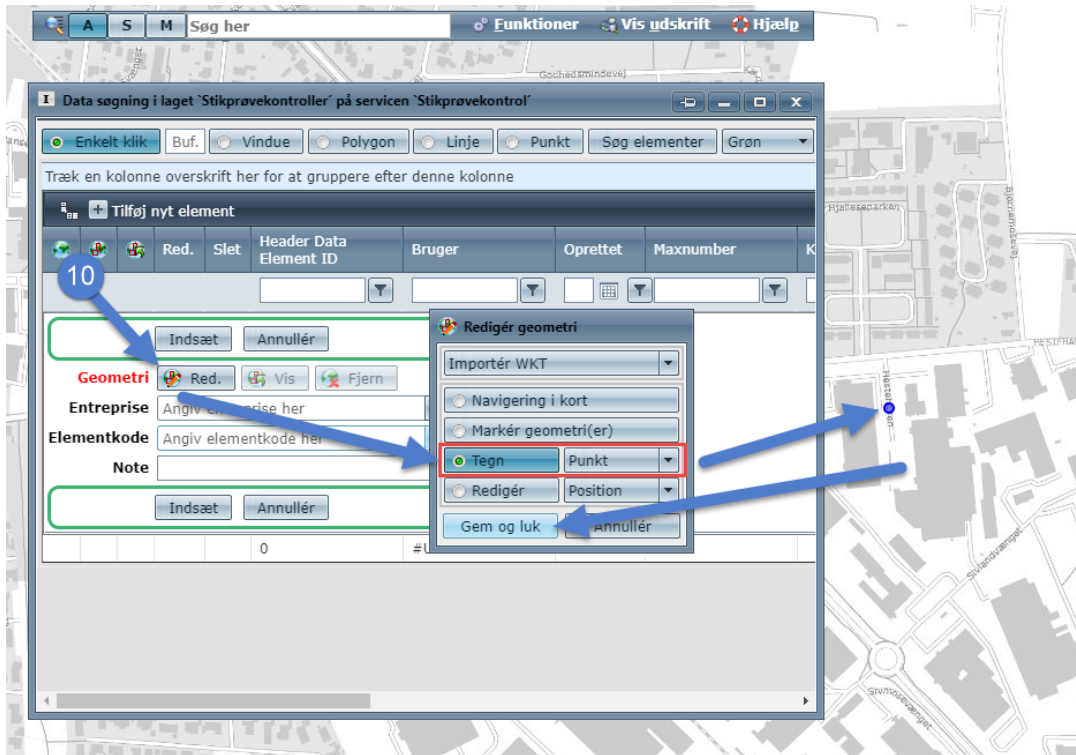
A S M Søg her
Funktioner Vis udskrift Hjælp

Gochedsmindevej

Data søgning i laget `Stikprøvekontroller´ på servicen `Stikprøvekontrol´

Enkelt klik Buf. Vindue Polygon Linje Punkt Søg elementer Grøn

Træk en kolonne overskrift her for at gruppere efter denne kolonne

Tilføj nyt element

| | | | Red. | Slet | Header Data Element ID | Bruger | Oprettet | Maxnumber | K |
|---|---|---|---|---|---|---|---|---|---|

10

Indsæt Annullér

Geometri Red. Vis Fjern
Entreprise Angiv entreprise her
Elementkode Angiv elementkode her
Note

Indsæt Annullér

0 #U

Redigér geometri
Importér WKT
Navigering i kort
Markér geometri(er)
Tegn Punkt
Redigér Position
Gem og luk Annullér

Hjalleseparken
Hestehaven
Sivlandvænget
Bjørnemosevej
HESTEHA